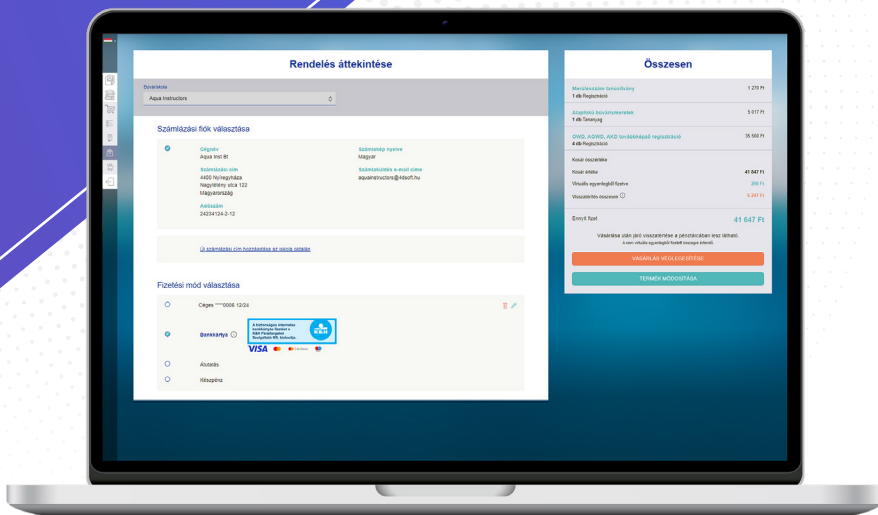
Rendelés áttekintése

Búvárbolt
Aqua Instructors

Számlázási fiók választása

Cégnév
Aqua Inst llt

Számlázási cím
4400 Nyíregyháza
Nagyvitény utca 122
Magyarország

Adószám
24234124-2-12

Számlalap nyelve
Magyar

Számlaküldés e-mail címe
aquainstructors@4dsoft.hu

Új számlázási cím hozzáadása az adatok oldalán

Fizetési mód választása

Céges ****0006 12/24

Bankkártya

A biztonságos internetes kártyás fizetést a K&H Pénzforgalmi Szolgáltató Kft. biztosítja.

VISA

Átutalás

Készpénz

Összesen

Merülésszám tanúsítvány
1 db Regisztráció
1 270 Ft

Alapfokú búvárismeretek
1 db Tananyag
5 017 Ft

OWD, AOWD, AKD továbbképző regisztráció
4 db Regisztráció
35 560 Ft

Kosár összértéke

Kosár értéke
41 847 Ft

Virtuális egyenlegből fizetve
200 Ft

Visszatérítés összesen
5 247 Ft

Ennyit fizet
41 647 Ft

Vásárlása után járó visszatérítése a pénztárcában lesz látható.
A nem virtuális egyenlegből fizetett összegre érkező.

VÁSÁRLÁS VÉGLEGESÍTÉSE

TERMÉK MÓDOSÍTÁSA